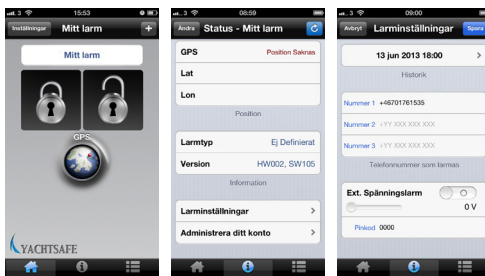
3 15:53

Inställningar Mitt larm +

Mitt larm

GPS

YACHTSAFE

3 08:59

Ändra Status - Mitt larm

GPS Position Saknas

Lat

Lon

Position

Larmtyp Ej Definierat

Version HW002, SW105

Information

Larminställningar >

Administrera ditt konto >

3 09:00

Avbryt Larminställningar Spara

13 jun 2013 18:00 >

Historik

Nummer 1 +46701761535

Nummer 2 +YY XXX XXX XXX

Nummer 3 +YY XXX XXX XXX

Telefonnummer som larmas

Ext. Spänningslarm

0 V

Pinkod 0000